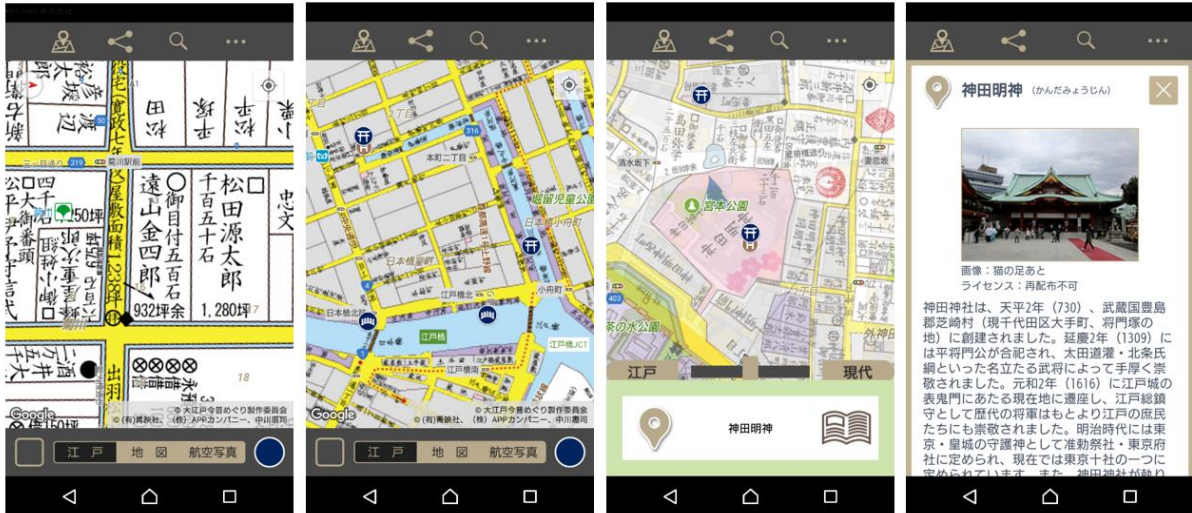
松田源太郎
千百五十石
1,280坪
遠山金四郎
御目付五百石
932坪余
忠文
Google
© 大江戸今昔めぐり製作委員会 ©(有)菁映社、(株)APPカンパニー、中川恵司
江戸 地図 航空写真

本町二丁目
日本橋室町
江戸橋北
日本橋
江戸橋
小舟町
江戸橋JCT
堀留児童公園
Google
© 大江戸今昔めぐり製作委員会 ©(有)菁映社、(株)APPカンパニー、中川恵司
江戸 地図 航空写真

宮本公園
清水坂下
茶の水公園
江戸
現代
神田明神

神田明神 (かんだみょうじん)
画像：猫の足あと
ライセンス：再配布不可
神田神社は、天平2年（730）、武蔵国豊島郡芝崎村（現千代田区大手町、将門塚の地）に創建されました。延慶2年（1309）には平将門公が合祀され、太田道灌・北条氏綱といった名立たる武将によって手厚く崇敬されました。元和2年（1616）に江戸城の表鬼門にあたる現在地に遷座し、江戸総鎮守として歴代の将軍はもとより江戸の庶民たちにも崇敬されました。明治時代には東京・皇城の守護神として准勅祭社・東京府社に定められ、現在では東京十社の一つに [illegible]